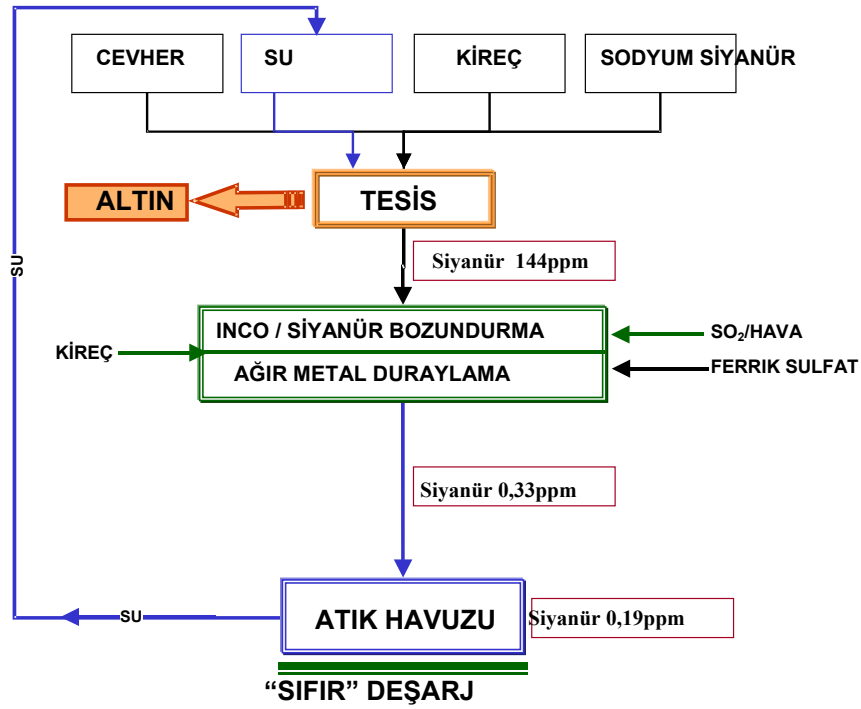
CEVHER

SU

KİREÇ

SODYUM SİYANÜR

ALTIN

TESİS

SU

Siyanür 144ppm

INCO / SİYANÜR BOZUNDURMA

AĞIR METAL DURAYLAMA

KİREÇ

$SO_2$/HAVA

FERRIK SULFAT

Siyanür 0,33ppm

SU

ATIK HAVUZU

Siyanür 0,19ppm

"SIFIR" DEŞARJ